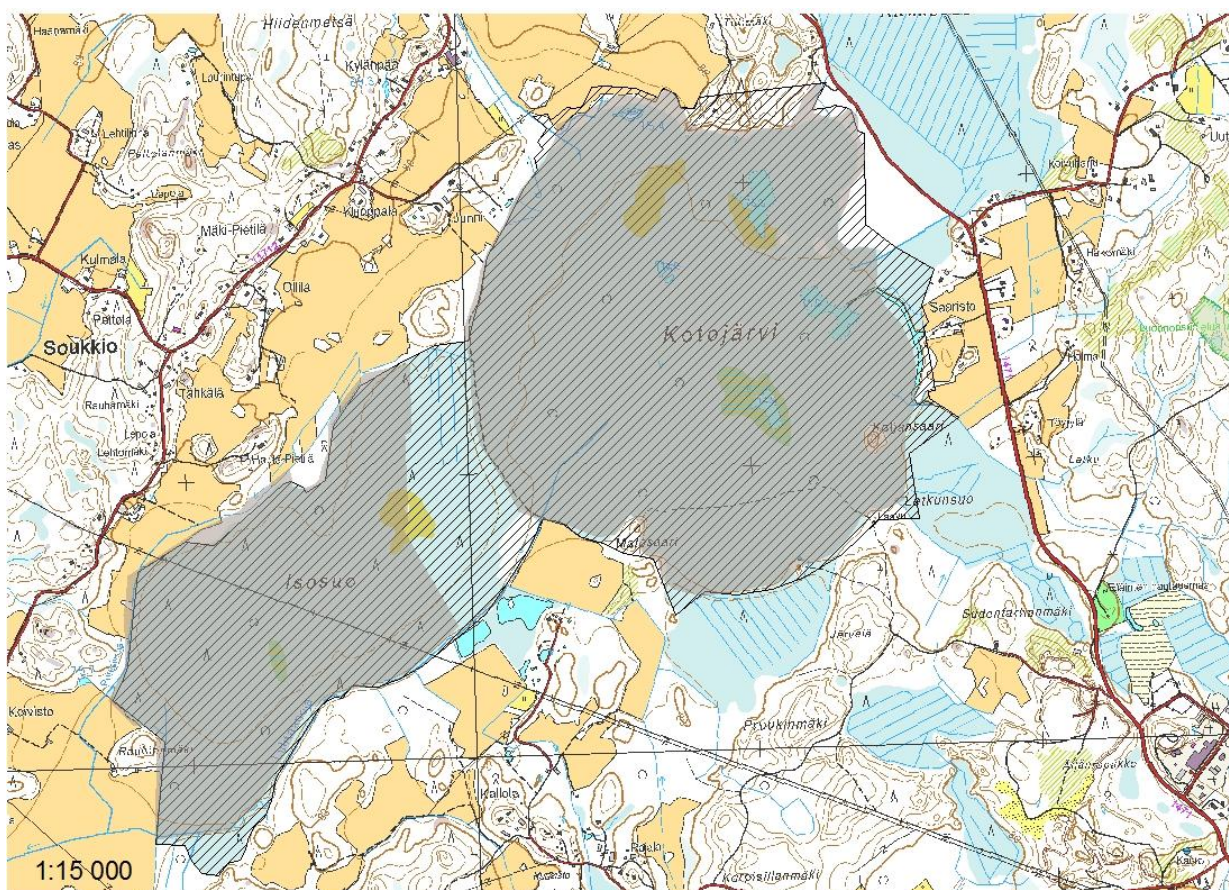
Hiidenmetsä
Haapamäki
Kylänpää
Lounitupa
Lehtilä
Peltolanmäki
Vappula
Mäki-Pietilä
Kuoppala
Junni
Kulmala
Ollila
Pottola
Soukkio
Kotojärvi
Saaristo
Holma
Rauhamäki
Tahkala
Lepola
Lehtonmäki
Harju-Pietilä
Kalvansaari
Lakku
Latkunsuo
Matosaari
Isosuo
Sudentarhanmäki
Järvelä
Koivisto
Prukinmäki
Rautinmäki
Kallola
Koroisillanmäki
Hakomäki
Kotoniitty
Uut
1:15 000